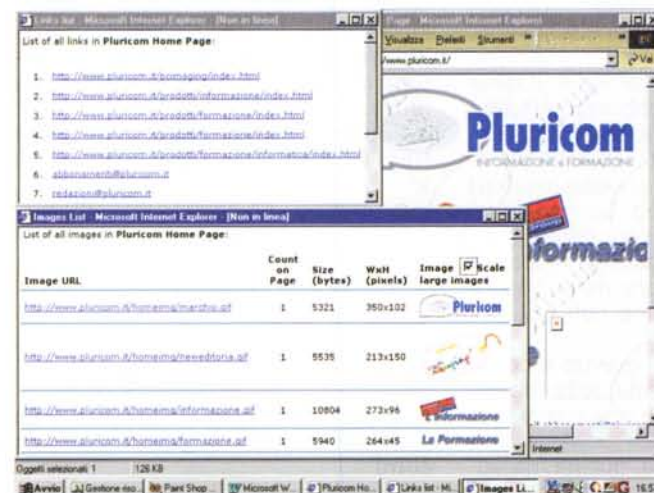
Links list - Microsoft Internet Explorer - [Non in linea]

List of all links in Pluricom Home Page:

1. http://www.pluricom.it/pcimaging/index.html
2. http://www.pluricom.it/prodotti/informazione/index.html
3. http://www.pluricom.it/prodotti/formazione/index.html
4. http://www.pluricom.it/prodotti/formazione/index.html
5. http://www.pluricom.it/prodotti/formazione/informatica/index.html
6. abbonamenti@pluricom.it
7. redazione@pluricom.it

Pagina - Microsoft Internet Explorer

Visualizza Preferiti Strumenti

www.pluricom.it/

Vai

Pluricom

INFORMAZIONE e FORMAZIONE

formazio

Images List - Microsoft Internet Explorer - [Non in linea]

List of all images in Pluricom Home Page:

| Image URL | Count on Page | Size (bytes) | WxH (pixels) | Image ☑ Scale large images |
|---|---|---|---|---|
| http://www.pluricom.it/homeimg/marchio.gif | 1 | 5321 | 350x102 | Pluricom |
| http://www.pluricom.it/homeimg/neweditoria.gif | 1 | 5535 | 213x150 | |
| http://www.pluricom.it/homeimg/informazione.gif | 1 | 10804 | 273x96 | Informazione |
| http://www.pluricom.it/homeimg/formazione.gif | 1 | 5940 | 264x45 | La Formazione |

Oggetti selezionati: 1 126 KB

Internet

Avvio | Gestione riso... | Paint Shop ... | Microsoft W... | Pluricom Ho... | Links list - Mi... | Images Li... 16:5